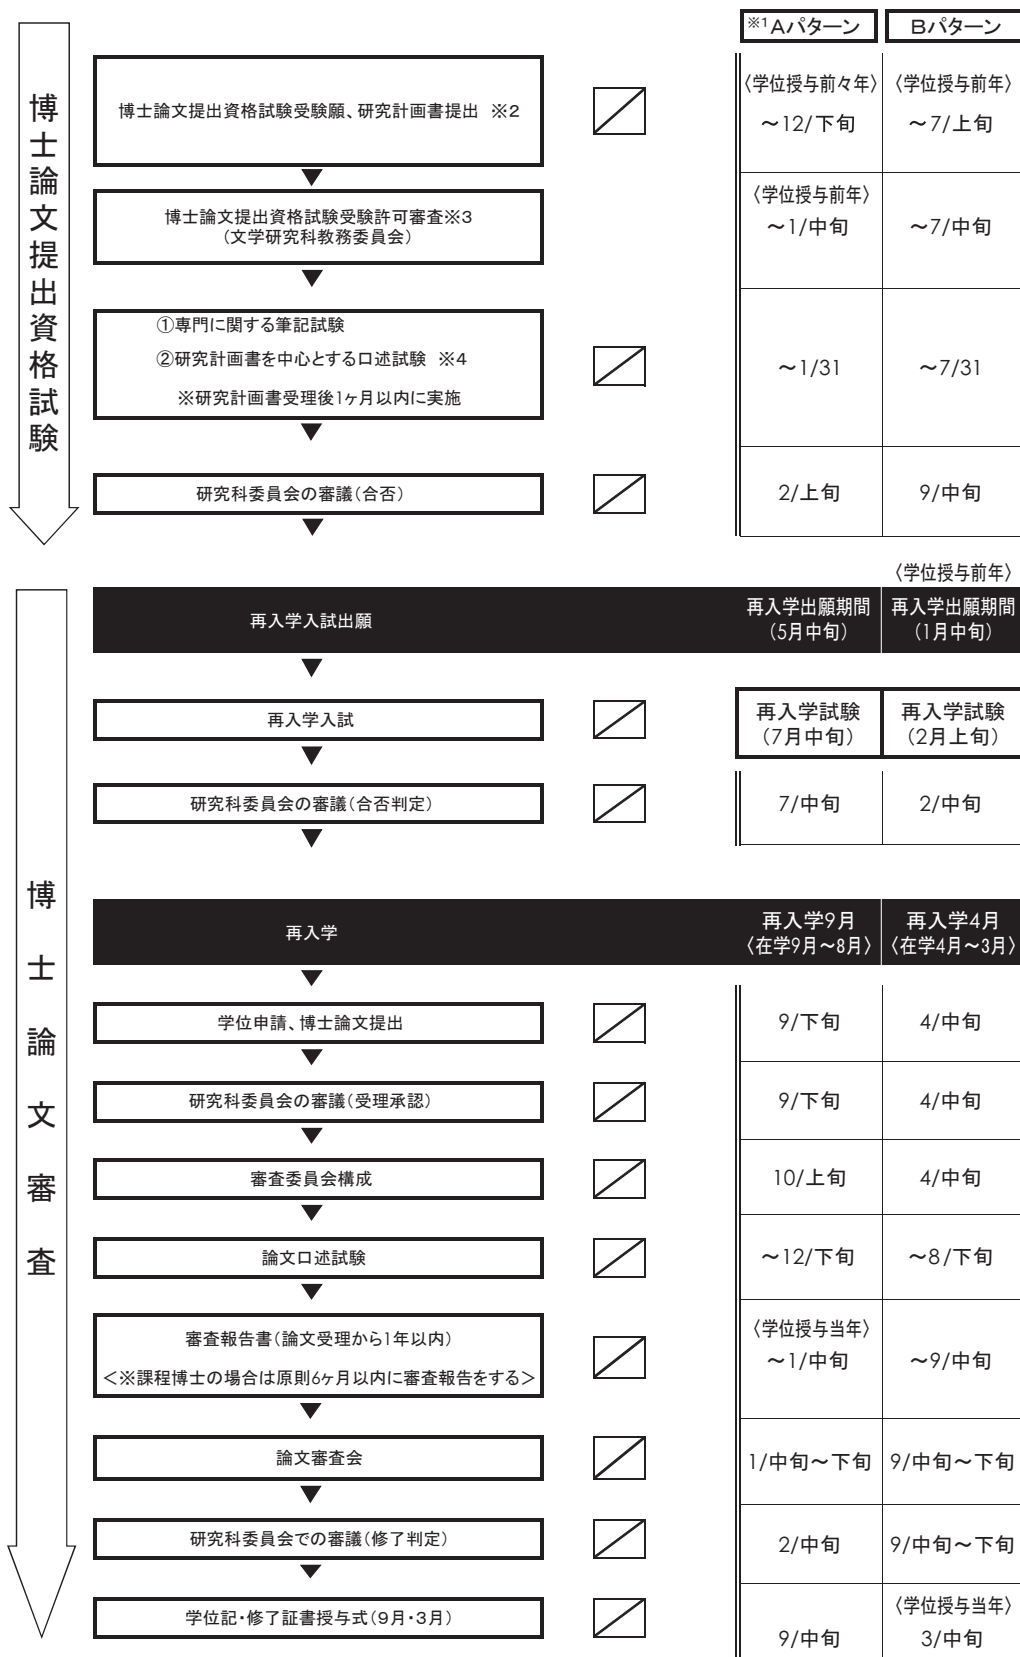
博士論文提出資格試験

※1Aパターン | Bパターン

博士論文提出資格試験受験願、研究計画書提出 ※2 | 〈学位授与前々年〉 ～12/下旬 | 〈学位授与前年〉 ～7/上旬

博士論文提出資格試験受験許可審査※3 （文学研究科教務委員会） | 〈学位授与前年〉 ～1/中旬 | ～7/中旬

①専門に関する筆記試験
②研究計画書を中心とする口述試験 ※4
※研究計画書受理後1ヶ月以内に実施 | ～1/31 | ～7/31

研究科委員会の審議（合否） | 2/上旬 | 9/中旬

博士論文審査

〈学位授与前年〉

再入学入試出願 | 再入学出願期間 （5月中旬） | 再入学出願期間 （1月中旬）

再入学入試 | 再入学試験 （7月中旬） | 再入学試験 （2月上旬）

研究科委員会の審議（合否判定） | 7/中旬 | 2/中旬

再入学 | 再入学9月 〈在学9月～8月〉 | 再入学4月 〈在学4月～3月〉

学位申請、博士論文提出 | 9/下旬 | 4/中旬

研究科委員会の審議（受理承認） | 9/下旬 | 4/中旬

審査委員会構成 | 10/上旬 | 4/中旬

論文口述試験 | ～12/下旬 | ～8/下旬

審査報告書（論文受理から1年以内）
＜※課程博士の場合は原則6ヶ月以内に審査報告をする＞ | 〈学位授与当年〉 ～1/中旬 | ～9/中旬

論文審査会 | 1/中旬～下旬 | 9/中旬～下旬

研究科委員会での審議（修了判定） | 2/中旬 | 9/中旬～下旬

学位記・修了証書授与式（9月・3月） | 9/中旬 | 〈学位授与当年〉 3/中旬